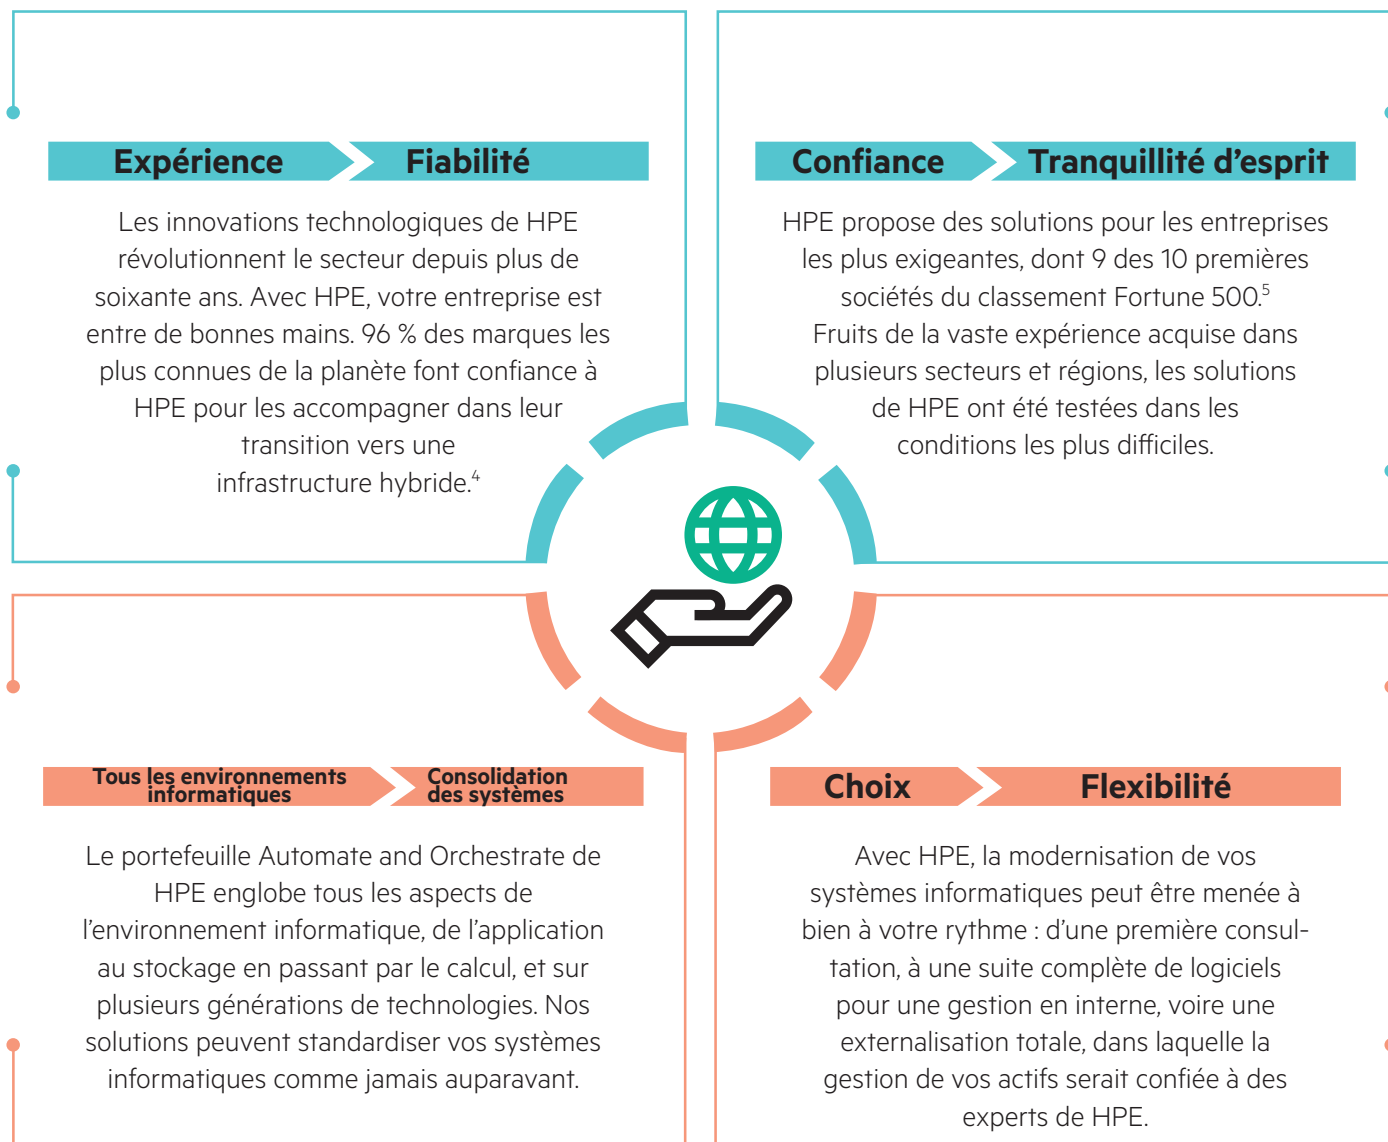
Expérience Fiabilité

Les innovations technologiques de HPE révolutionnent le secteur depuis plus de soixante ans. Avec HPE, votre entreprise est entre de bonnes mains. 96 % des marques les plus connues de la planète font confiance à HPE pour les accompagner dans leur transition vers une infrastructure hybride.$^4$

Confiance Tranquillité d’esprit

HPE propose des solutions pour les entreprises les plus exigeantes, dont 9 des 10 premières sociétés du classement Fortune 500.$^5$ Fruits de la vaste expérience acquise dans plusieurs secteurs et régions, les solutions de HPE ont été testées dans les conditions les plus difficiles.

Tous les environnements informatiques Consolidation des systèmes

Le portefeuille Automate and Orchestrate de HPE englobe tous les aspects de l’environnement informatique, de l’application au stockage en passant par le calcul, et sur plusieurs générations de technologies. Nos solutions peuvent standardiser vos systèmes informatiques comme jamais auparavant.

Choix Flexibilité

Avec HPE, la modernisation de vos systèmes informatiques peut être menée à bien à votre rythme : d’une première consultation, à une suite complète de logiciels pour une gestion en interne, voire une externalisation totale, dans laquelle la gestion de vos actifs serait confiée à des experts de HPE.